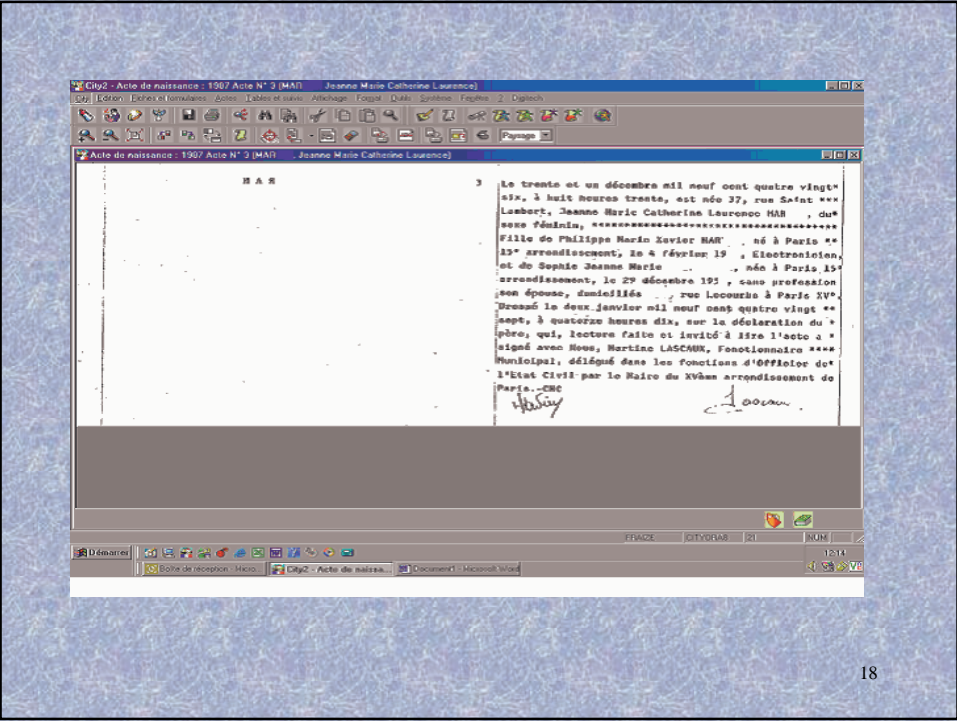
City2 - Acte de naissance : 1987 Acte N° 3 (MAR Jeanne Marie Catherine Laurence)

City Edition Fiches et formulaires Actes Tables et suivis Affichage Fonctel Outils Système Fenêtre ? Digitech

Paysage

Acte de naissance : 1987 Acte N° 3 (MAR Jeanne Marie Catherine Laurence)

M A R

3

Le trente et un décembre mil neuf cent quatre vingt* six, à huit heures trente, est née 37, rue Saint *** Lambert, Jeanne Marie Catherine Laurence MAR , du* sexe féminin, ****************************************** Fille de Philippe Marie Xavier MAR , né à Paris ** 15° arrondissement, le 4 février 19 , Electronicien, et de Sophie Jeanne Marie , née à Paris 15° arrondissement, le 29 décembre 195 , sans profession son épouse, domiciliés , rue Lecourbe à Paris XV°. Dressé le deux janvier mil neuf cent quatre vingt ** sept, à quatorze heures dix, sur la déclaration du * père, qui, lecture faite et invité à lire l'acte a * signé avec Nous, Martine LASCAUX, Fonctionnaire **** Municipal, délégué dans les fonctions d'Officier de* l'Etat Civil par le Maire du XVème arrondissement de Paris.-CHC

FRANCE CITYDRAS 21 NUM

Démarrer Boîte de réception - Micro... City2 - Acte de naissa... Document1 - Microsoft Word 12:14

18